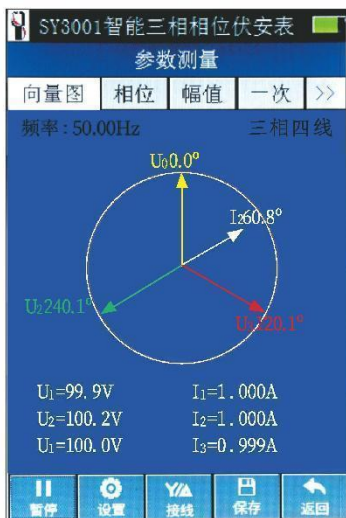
SY3001智能三相相位伏安表

参数测量

向量图 相位 幅值 一次 >>

频率：50.00Hz 三相四线

U₀0.0°

I₂60.8°

U₂240.1°

U₁120.1°

U₁=99.9V I₁=1.000A

U₂=100.2V I₂=1.000A

U₁=100.0V I₃=0.999A

暂停 设置 接线 保存 返回